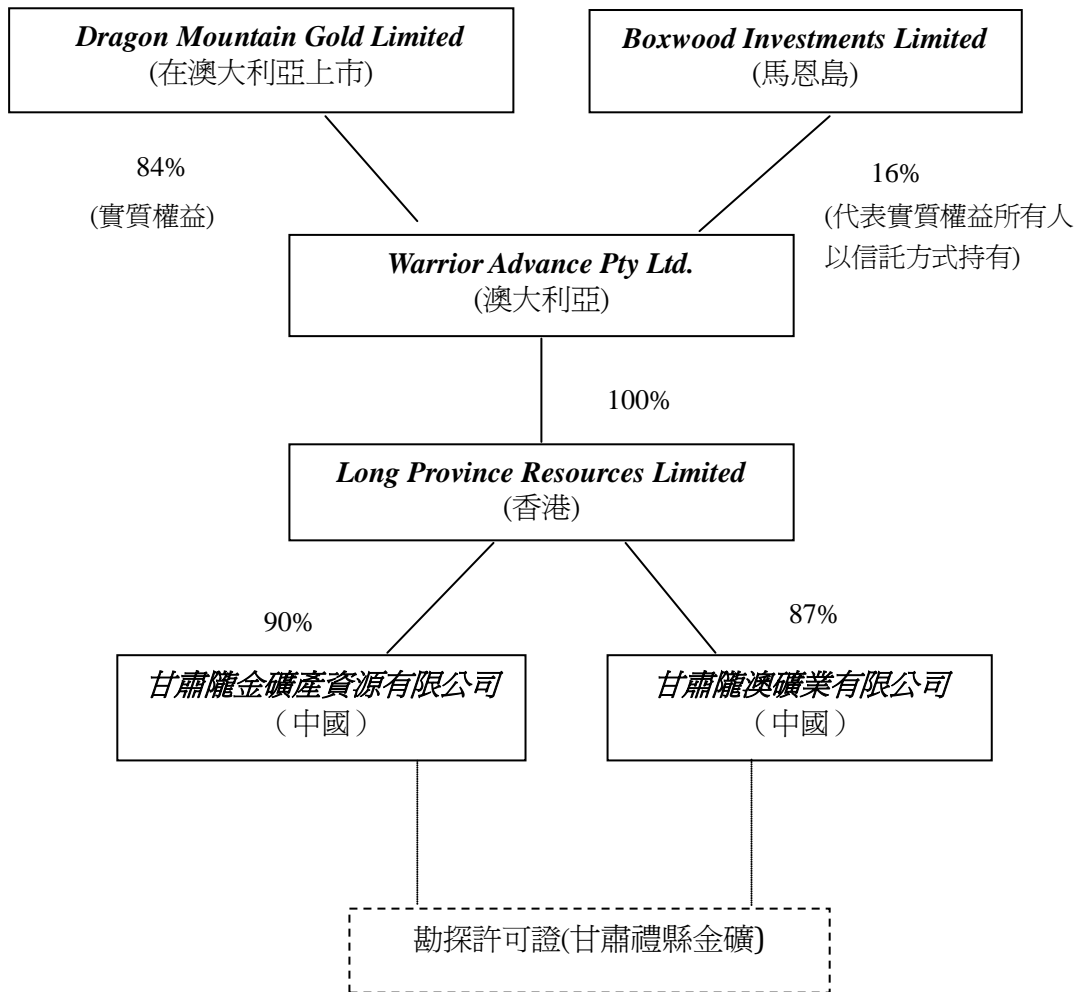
Dragon Mountain Gold Limited
(在澳大利亞上市)

Boxwood Investments Limited
(馬恩島)

84%
(實質權益)

16%
(代表實質權益所有人以信託方式持有)

Warrior Advance Pty Ltd.
(澳大利亞)

100%

Long Province Resources Limited
(香港)

90%

87%

甘肅隴金礦產資源有限公司
（中國）

甘肅隴澳礦業有限公司
（中國）

勘探許可證(甘肅禮縣金礦)